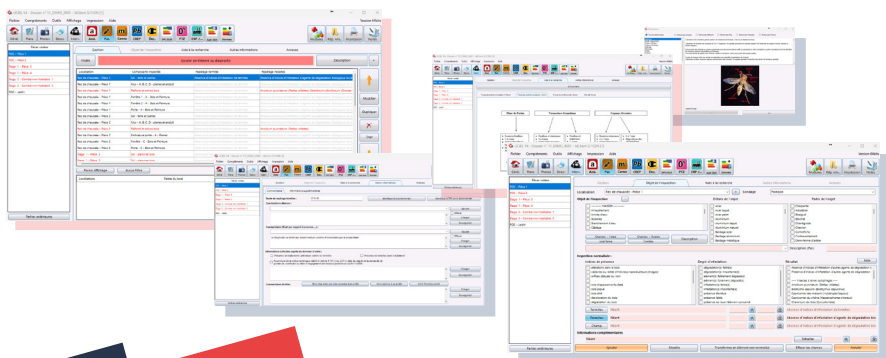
Fichier Compléments Outils Affichage Impression Aide

Niveaux visités

Section

Objet de l'inspection

Liste à des éléments

Autres informations

Annexes

Ajouter un élément au diagnostic

Description

Fichier Compléments Outils Affichage Impression Aide

Niveaux visités

Objet de l'inspection

Inspection sommaire

Informations complémentaires

Fichier Compléments Outils Affichage Impression Aide